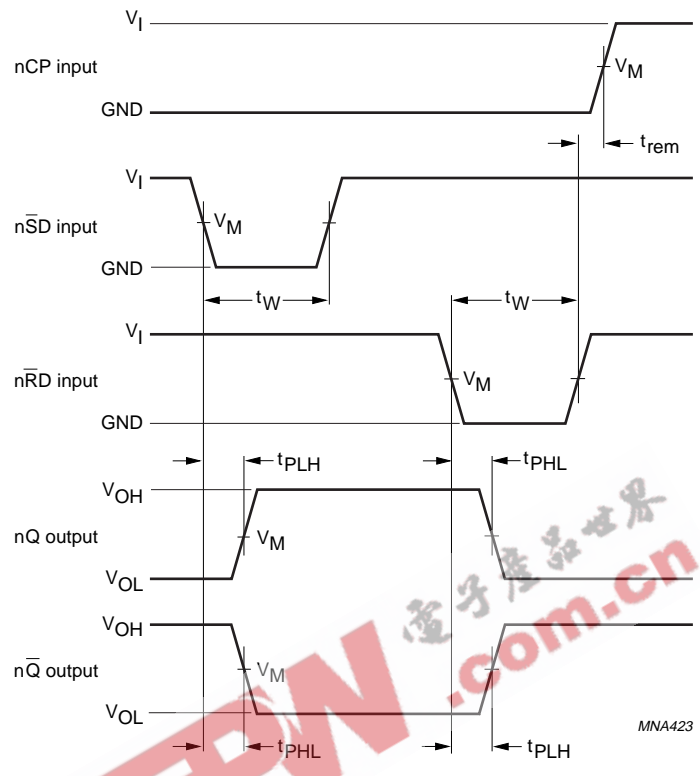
$V_I$

nCP input

$V_M$

GND

$t_{rem}$

$V_I$

$n\overline{SD}$ input

$V_M$

GND

$t_W$

$t_W$

$V_I$

$n\overline{RD}$ input

$V_M$

GND

$t_{PLH}$

$t_{PHL}$

$V_{OH}$

nQ output

$V_M$

$V_{OL}$

$V_{OH}$

$n\overline{Q}$ output

$V_M$

$V_{OL}$

$t_{PHL}$

$t_{PLH}$

MNA423

电子产品世界

EEPW.com.cn